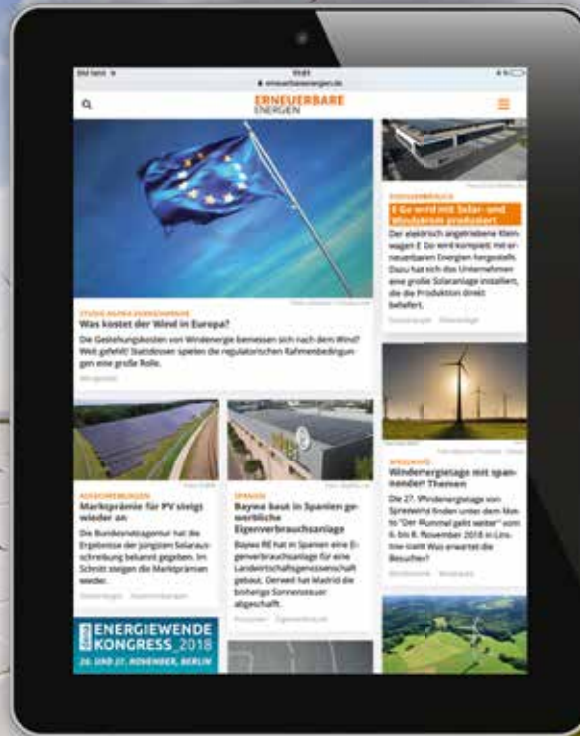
ERNEUERBARE ENERGIEN

STUDIE BAYWA ERNEUERBARE
Was kostet der Wind in Europa?

Die Gestehungskosten von Windenergie bemessen sich nach dem Wind? Weit gefehlt! Stattdessen spielen die regulatorischen Rahmenbedingungen eine große Rolle.

E-Go wird mit Solar- und Windstrom produziert

Der elektrisch angetriebene Kleinwagen E.Go wird komplett mit erneuerbaren Energien hergestellt. Dazu hat sich das Unternehmen eine große Solaranlage installiert, die die Produktion direkt beliefert.

AUSSCHREIBUNGEN
Marktprämie für PV steigt wieder an

Die Bundesnetzagentur hat die Ergebnisse der jüngsten Solarausschreibung bekannt gegeben. Im Schnitt steigen die Marktprämien wieder.

SPANIEN
Baywa baut in Spanien gewerbliche Eigenverbrauchsanlage

Baywa RE hat in Spanien eine Eigenverbrauchsanlage für eine Landwirtschaftsgenossenschaft gebaut. Derweil hat Madrid die bisherige Sonnensteuer abgeschafft.

Windenergietage mit spannender? Themen

Die 27. Windenergietage von Spreewind finden unter dem Motto "Der Rummel geht weiter" vom 6. bis 8. November 2018 in Linstow statt! Was erwartet die Besucher?

ENERGIEWENDE KONGRESS_2018
26. UND 27. NOVEMBER, BERLIN